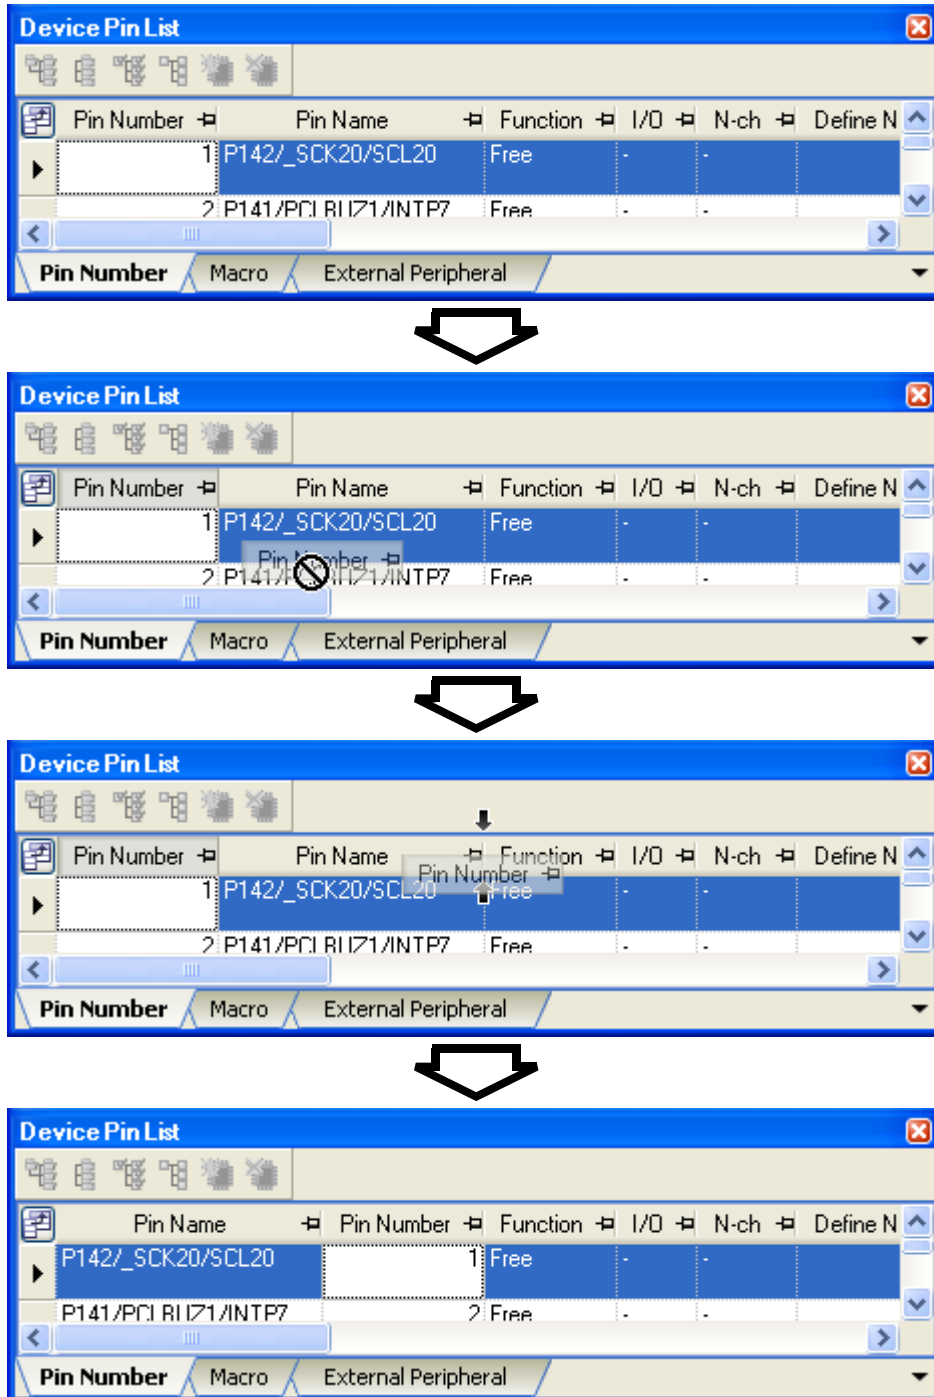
Device Pin List

| Pin Number | Pin Name | Function | I/O | N-ch | Define N |
|---|---|---|---|---|---|
| 1 | P142/_SCK20/SCL20 | Free | - | - | |
| 2 | P141/PCLBUZ1/INTP7 | Free | - | - | |

Pin Number | Macro | External Peripheral

Device Pin List

| Pin Number | Pin Name | Function | I/O | N-ch | Define N |
|---|---|---|---|---|---|
| 1 | P142/_SCK20/SCL20 | Free | - | - | |
| 2 | P141/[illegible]IZ1/INTP7 | Free | - | - | |

Pin Number

Pin Number | Macro | External Peripheral

Device Pin List

| Pin Number | Pin Name | Function | I/O | N-ch | Define N |
|---|---|---|---|---|---|
| 1 | P142/_SCK20/SCL20 | Free | - | - | |
| 2 | P141/PCLBUZ1/INTP7 | Free | - | - | |

Pin Number

Pin Number | Macro | External Peripheral

Device Pin List

| Pin Name | Pin Number | Function | I/O | N-ch | Define N |
|---|---|---|---|---|---|
| P142/_SCK20/SCL20 | 1 | Free | - | - | |
| P141/PCLBUZ1/INTP7 | 2 | Free | - | - | |

Pin Number | Macro | External Peripheral